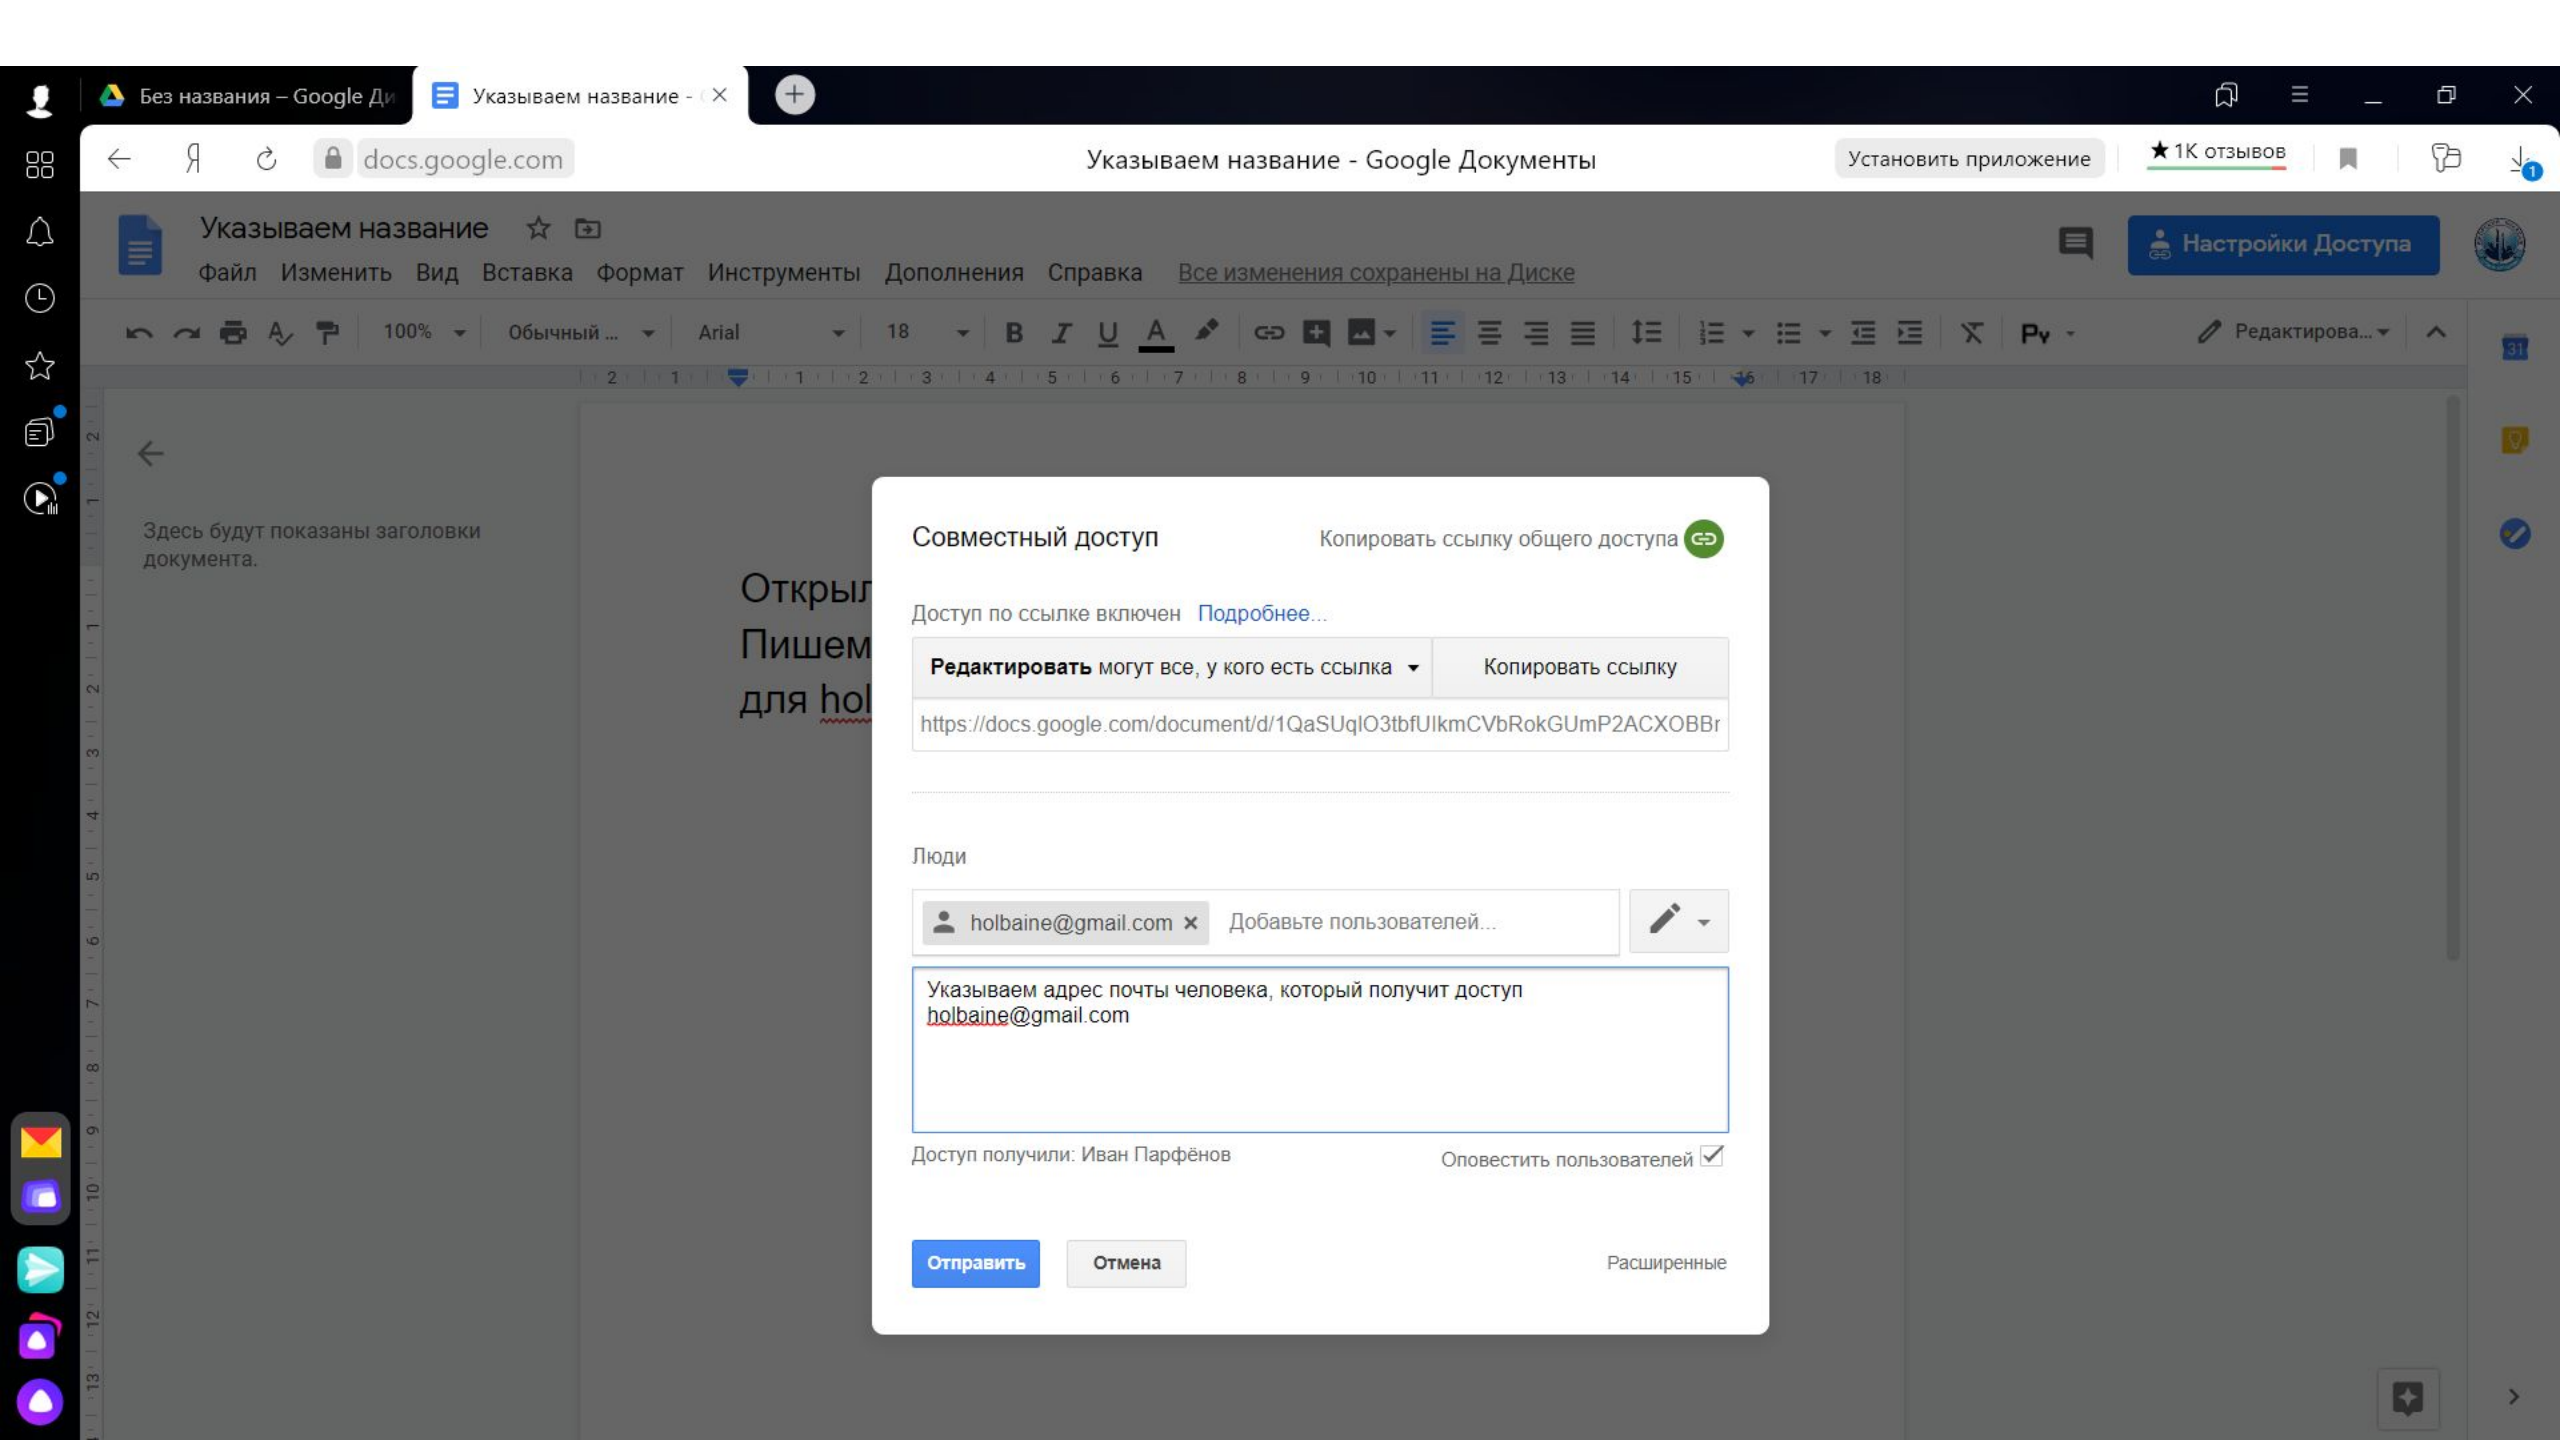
Без названия – Google Ди
Указываем название - (

docs.google.com
Указываем название - Google Документы
Установить приложение
★ 1К отзывов

Указываем название
Файл Изменить Вид Вставка Формат Инструменты Дополнения Справка Все изменения сохранены на Диске
Настройки Доступа

100% Обычный ... Arial 18
Редактирова...

Здесь будут показаны заголовки документа.

Открыл
Пишем
для hol

Совместный доступ
Копировать ссылку общего доступа

Доступ по ссылке включен Подробнее...

**Редактировать** могут все, у кого есть ссылка
Копировать ссылку
https://docs.google.com/document/d/1QaSUqlO3tbfUlkmCVbRokGUmP2ACXOBBr

Люди

holbaine@gmail.com ×
Добавьте пользователей...

Указываем адрес почты человека, который получит доступ
holbaine@gmail.com

Доступ получили: Иван Парфёнов
Оповестить пользователей

Отправить
Отмена
Расширенные